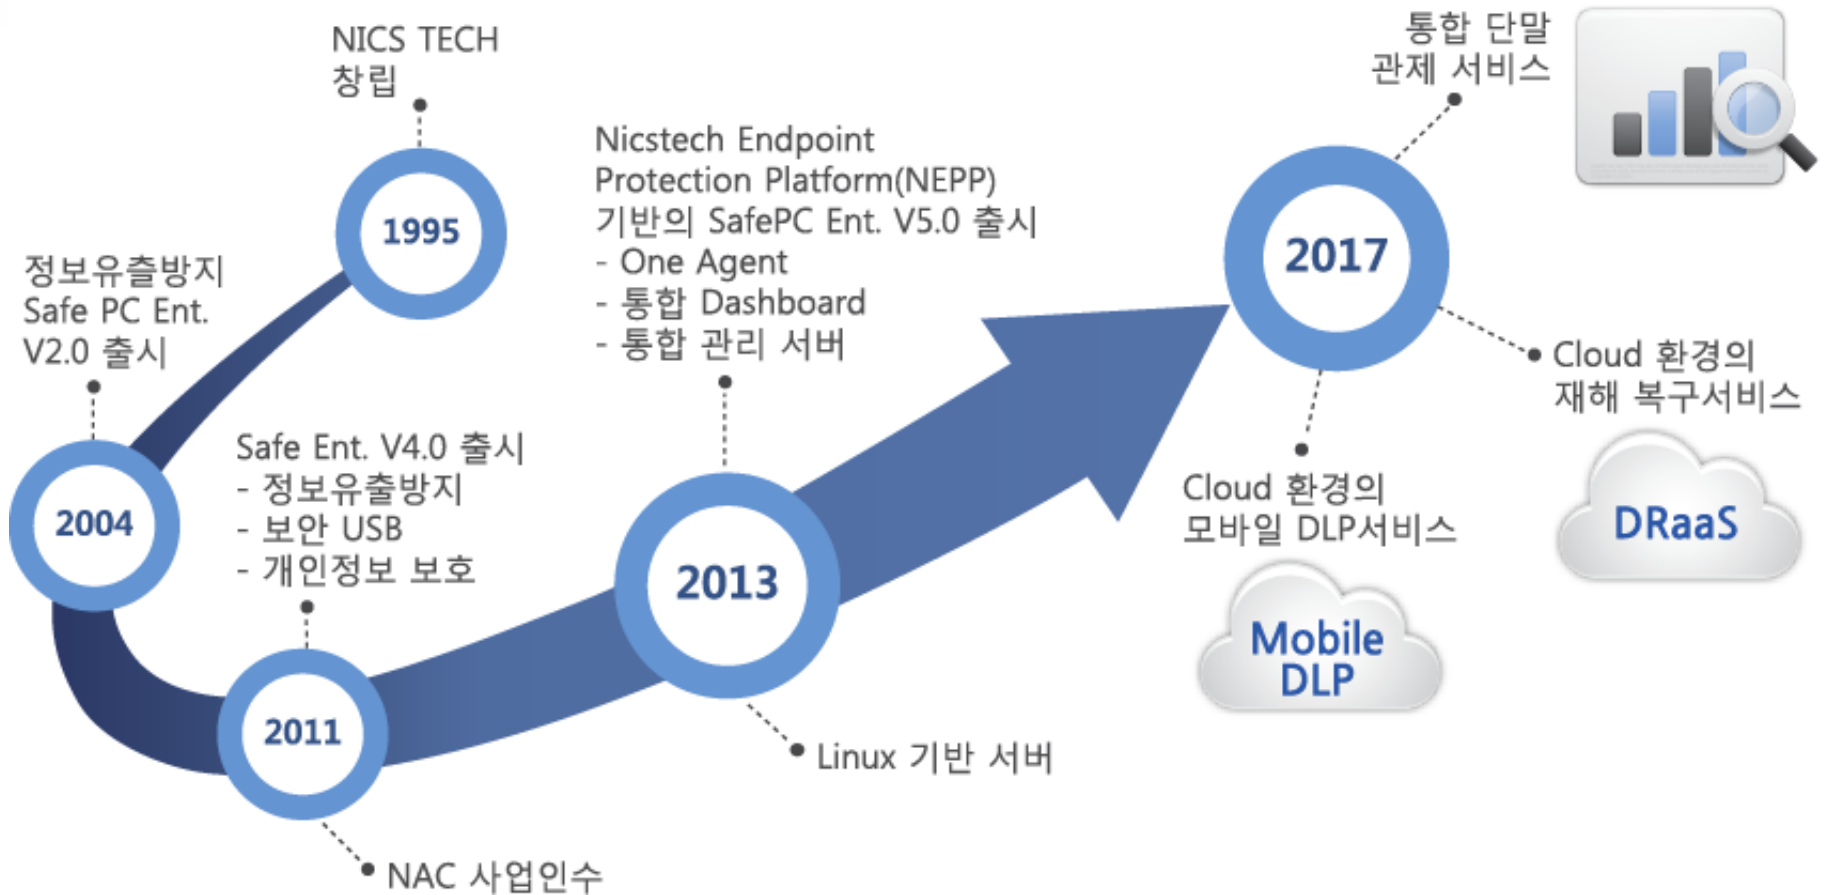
NICS TECH
창립

1995

정보유출방지
Safe PC Ent.
V2.0 출시

2004

Safe Ent. V4.0 출시
- 정보유출방지
- 보안 USB
- 개인정보 보호

2011

NAC 사업인수

Nicstech Endpoint
Protection Platform(NEPP)
기반의 SafePC Ent. V5.0 출시
- One Agent
- 통합 Dashboard
- 통합 관리 서버

2013

Linux 기반 서버

통합 단말
관제 서비스

2017

Cloud 환경의
재해 복구서비스

DRaaS

Cloud 환경의
모바일 DLP서비스

Mobile
DLP